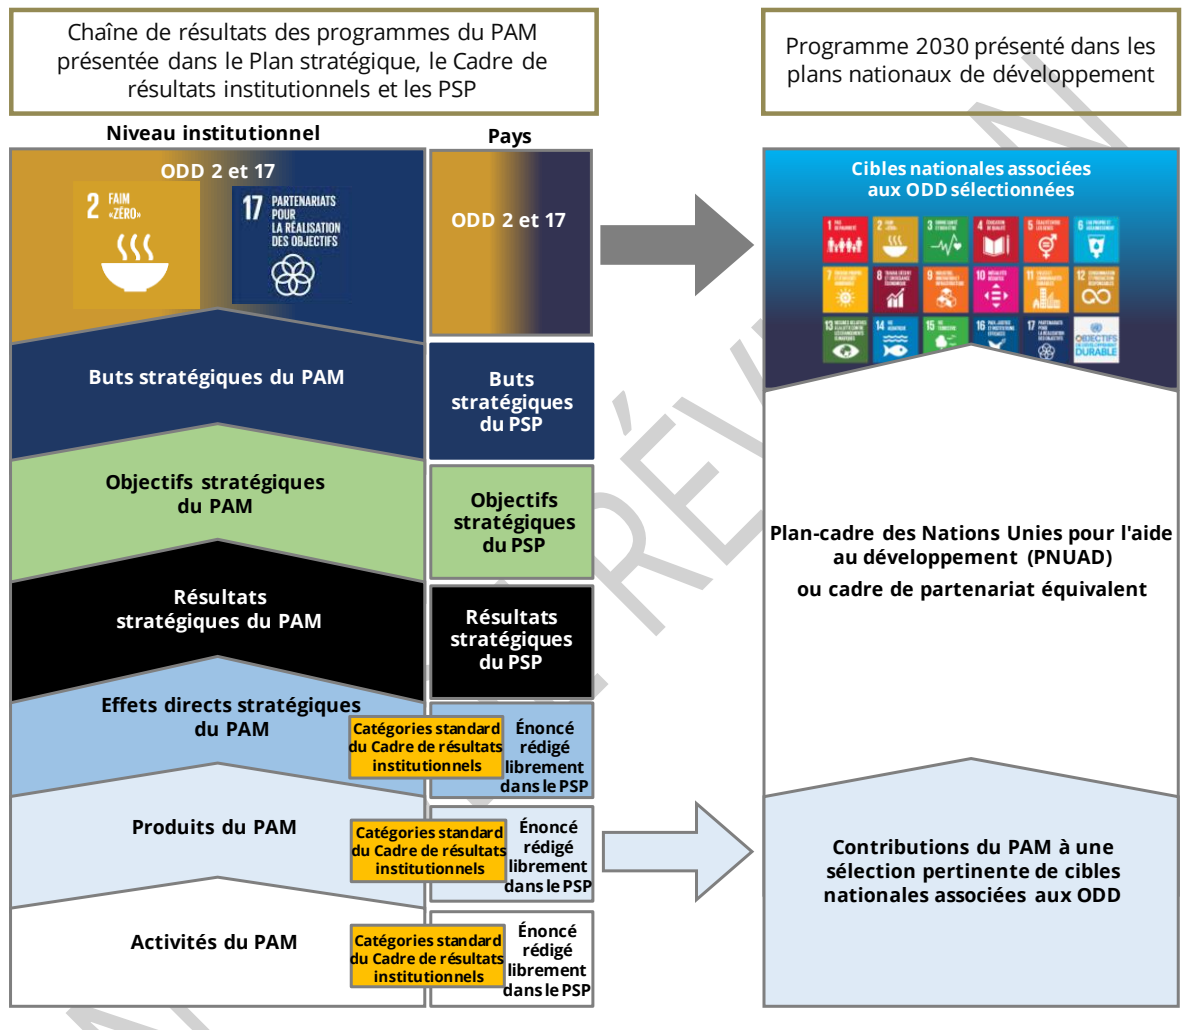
Chaîne de résultats des programmes du PAM présentée dans le Plan stratégique, le Cadre de résultats institutionnels et les PSP

Programme 2030 présenté dans les plans nationaux de développement

Niveau institutionnel

Pays

ODD 2 et 17

2 FAIM «ZÉRO»

17 PARTENARIATS POUR LA RÉALISATION DES OBJECTIFS

ODD 2 et 17

Cibles nationales associées aux ODD sélectionnées

OBJECTIFS DE DÉVELOPPEMENT DURABLE

Buts stratégiques du PAM

Buts stratégiques du PSP

Objectifs stratégiques du PAM

Objectifs stratégiques du PSP

Plan-cadre des Nations Unies pour l'aide au développement (PNUAD)

ou cadre de partenariat équivalent

Résultats stratégiques du PAM

Résultats stratégiques du PSP

Effets directs stratégiques du PAM

Catégories standard du Cadre de résultats institutionnels

Énoncé rédigé librement dans le PSP

Produits du PAM

Catégories standard du Cadre de résultats institutionnels

Énoncé rédigé librement dans le PSP

Contributions du PAM à une sélection pertinente de cibles nationales associées aux ODD

Activités du PAM

Catégories standard du Cadre de résultats institutionnels

Énoncé rédigé librement dans le PSP